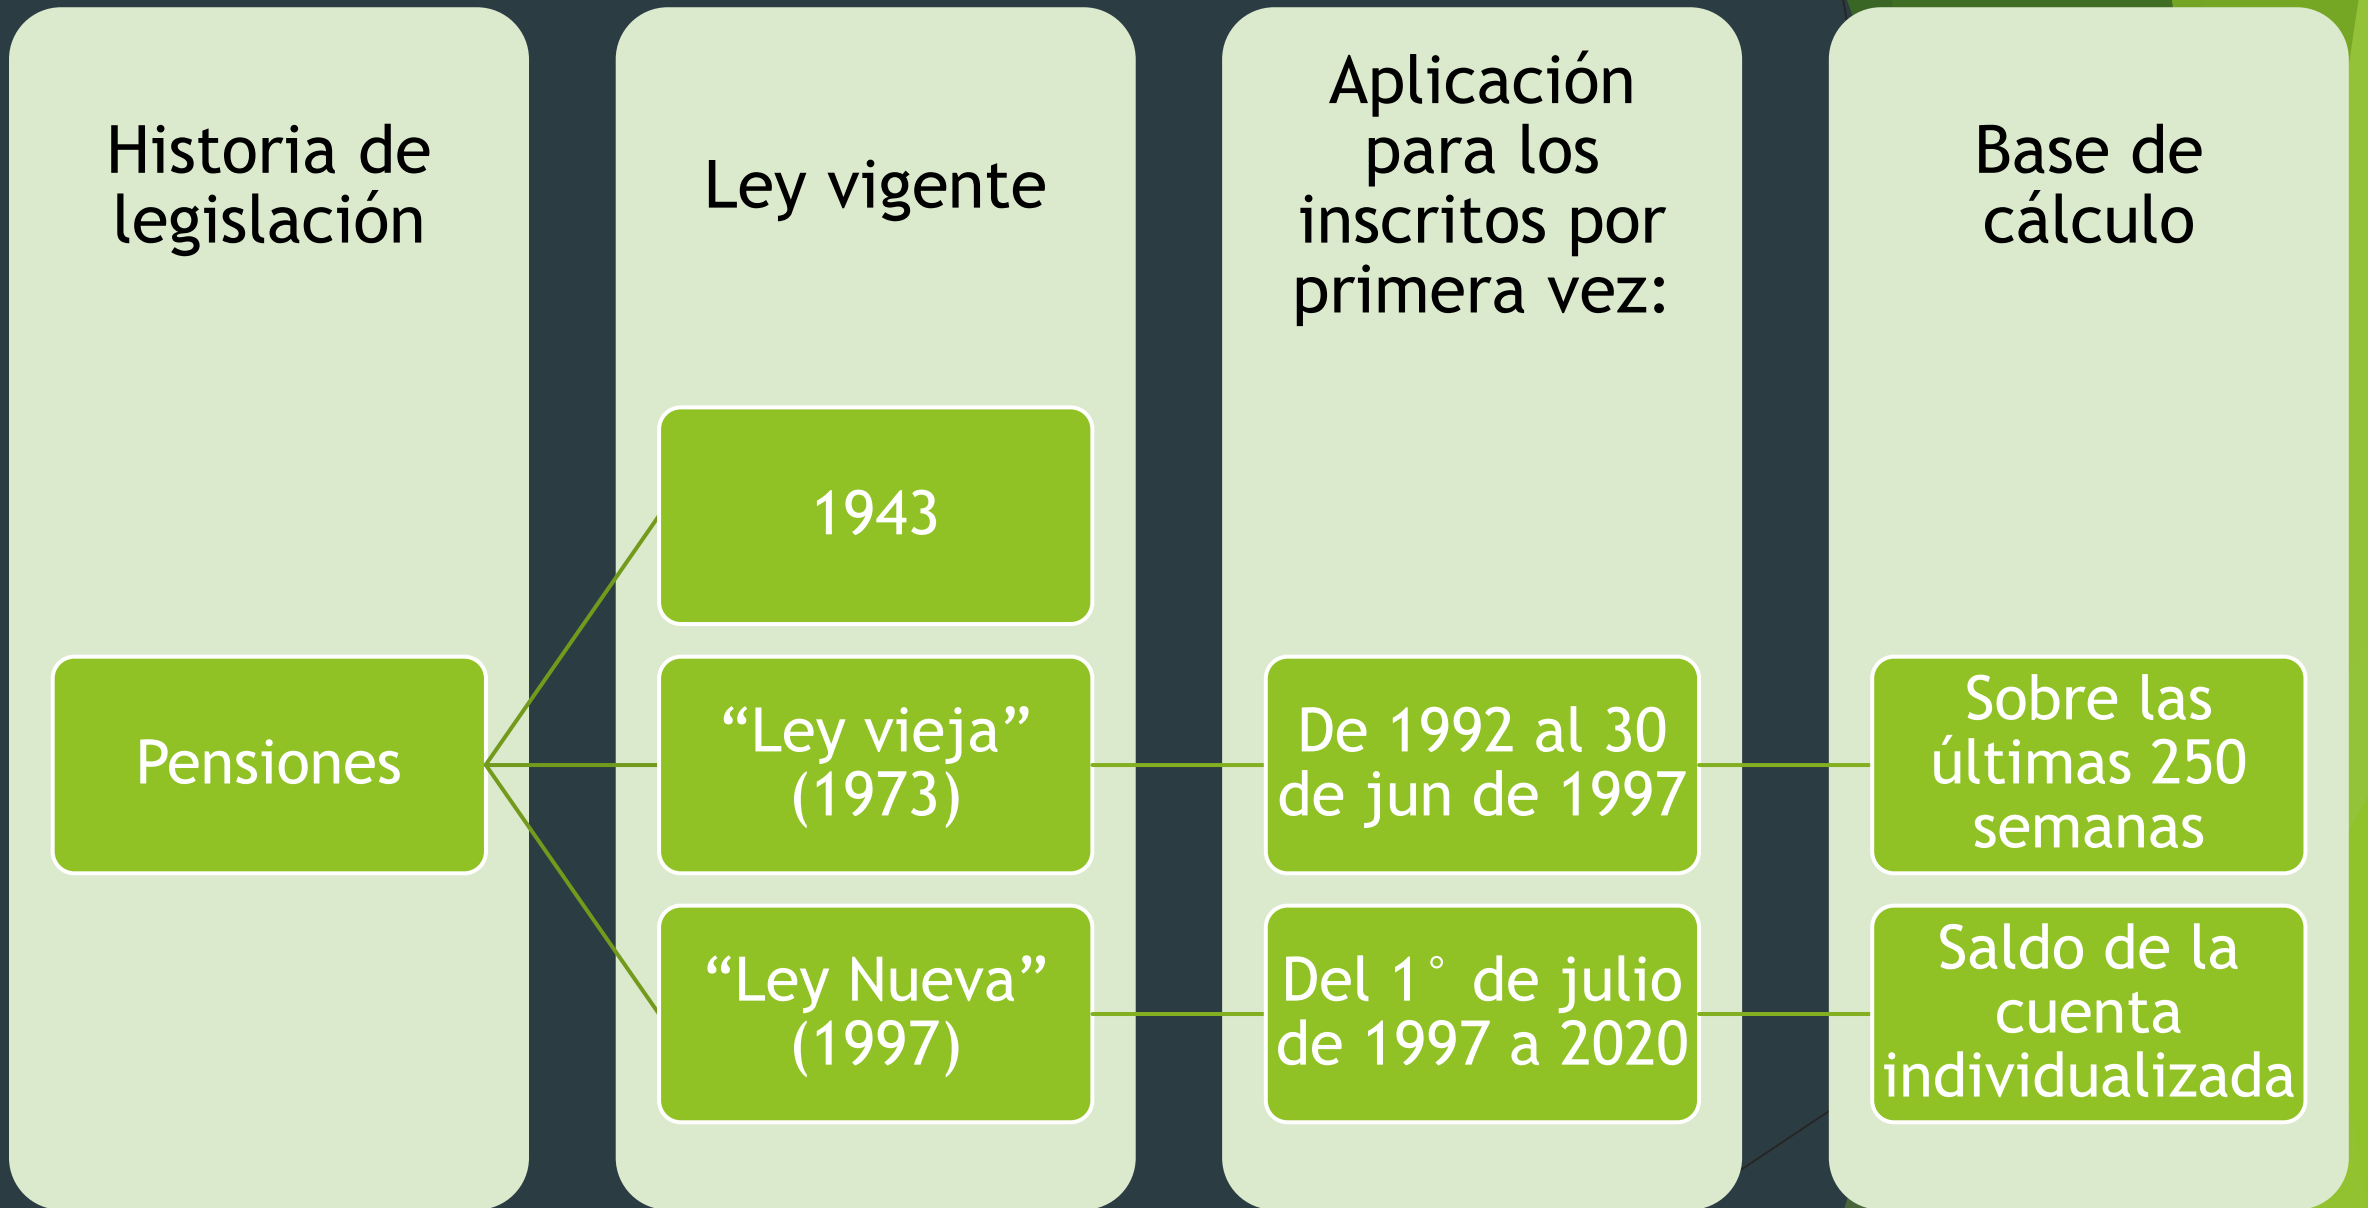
Historia de legislación

Pensiones

Ley vigente

1943

“Ley vieja” (1973)

“Ley Nueva” (1997)

Aplicación para los inscritos por primera vez:

De 1992 al 30 de jun de 1997

Del 1° de julio de 1997 a 2020

Base de cálculo

Sobre las últimas 250 semanas

Saldo de la cuenta individualizada